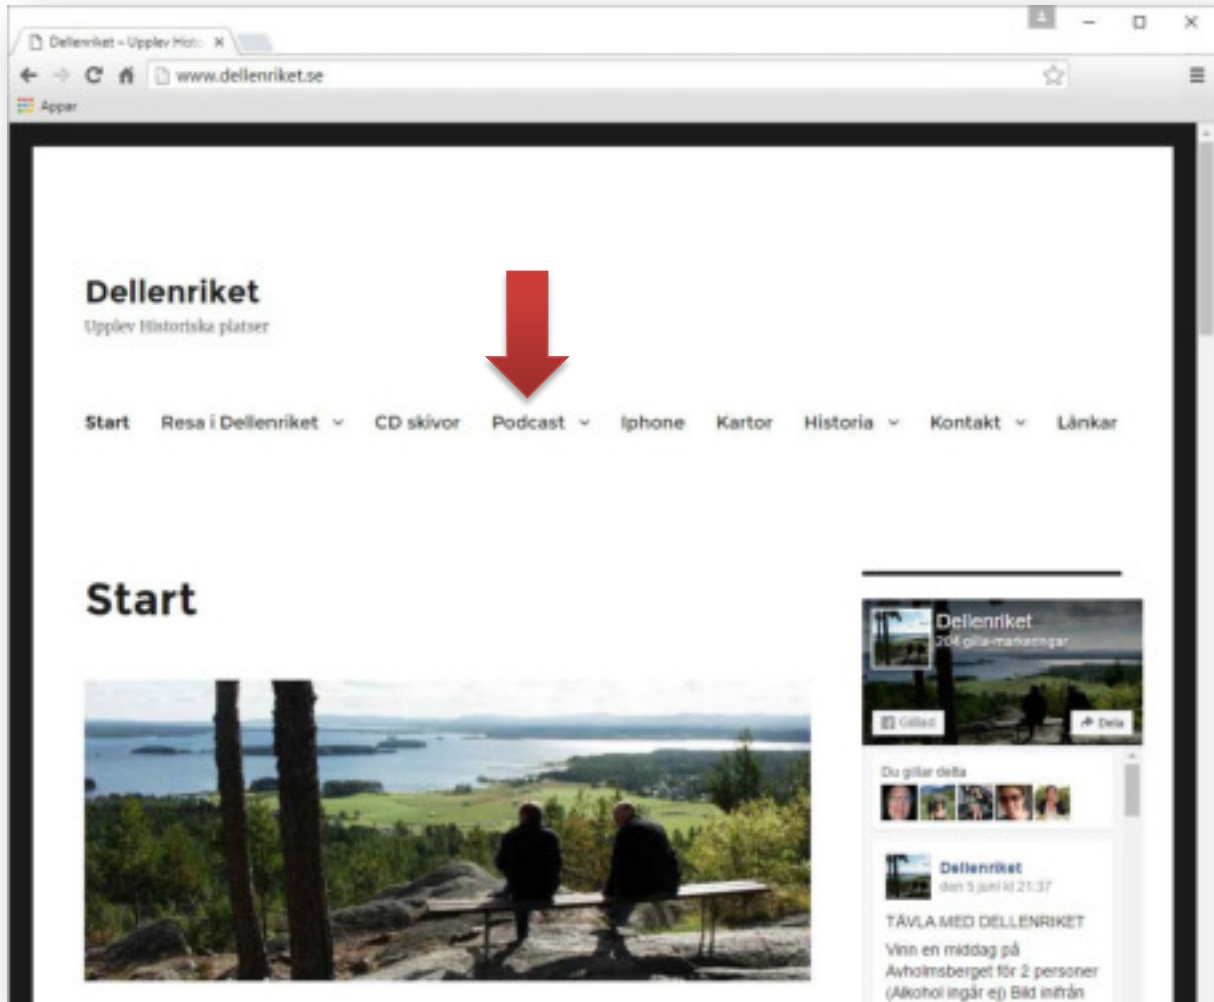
Dellenriket – Upplev Hist ×

www.dellenriket.se

Appar

Dellenriket
Upplev Historiska platser

Start Resa i Dellenriket Podcast Iphone Kartor Historia Kontakt Länkar CD skivor

Start

Dellenriket
204 gilla-markeringar

Gillad
Dela

Du gillar detta

Dellenriket
den 5 juni kl 21:37

TÄVLA MED DELLENRIKET

Vinn en middag på Awholmsberget för 2 personer (Alkohol ingår ej) Bild inifrån